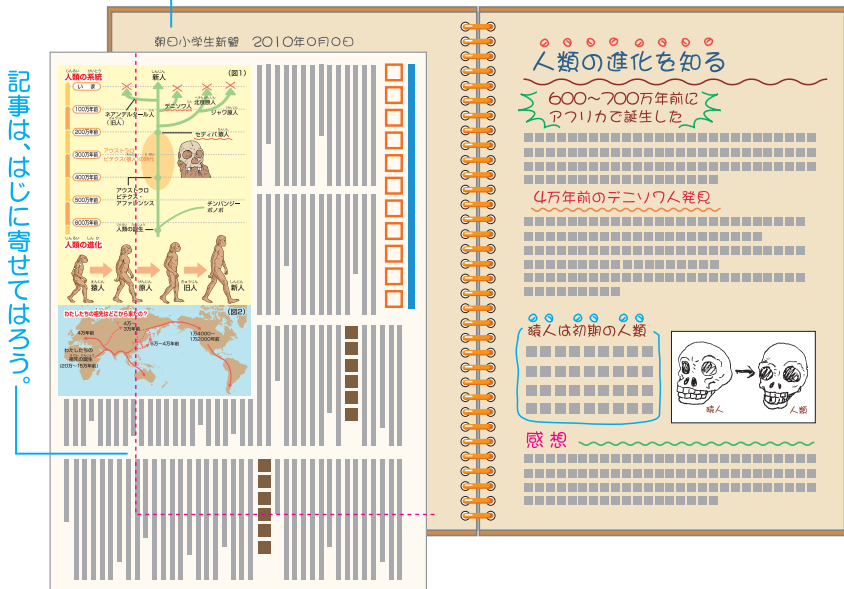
記事は、はじに寄せてはろう。

朝日小学生新聞　2010年0月0日

人類の系統

(図1)

いま

新人

100万年前

200万年前

300万年前

400万年前

500万年前

600万年前

ネアンデルタール人（旧人）

デニソワ人

北京原人

ジャワ原人

セディバ原人

アウストラロピテクス

アウストラロピテクス・アファレンシス

チンパンジー　ボノボ

人類の誕生

人類の進化

猿人

原人

旧人

新人

わたしたちの祖先はどこから来たの？

(図2)

人類の進化を知る

600～700万年前にアフリカで誕生した

4万年前のデニソワ人発見

猿人は初期の人類

猿人

人類

感想